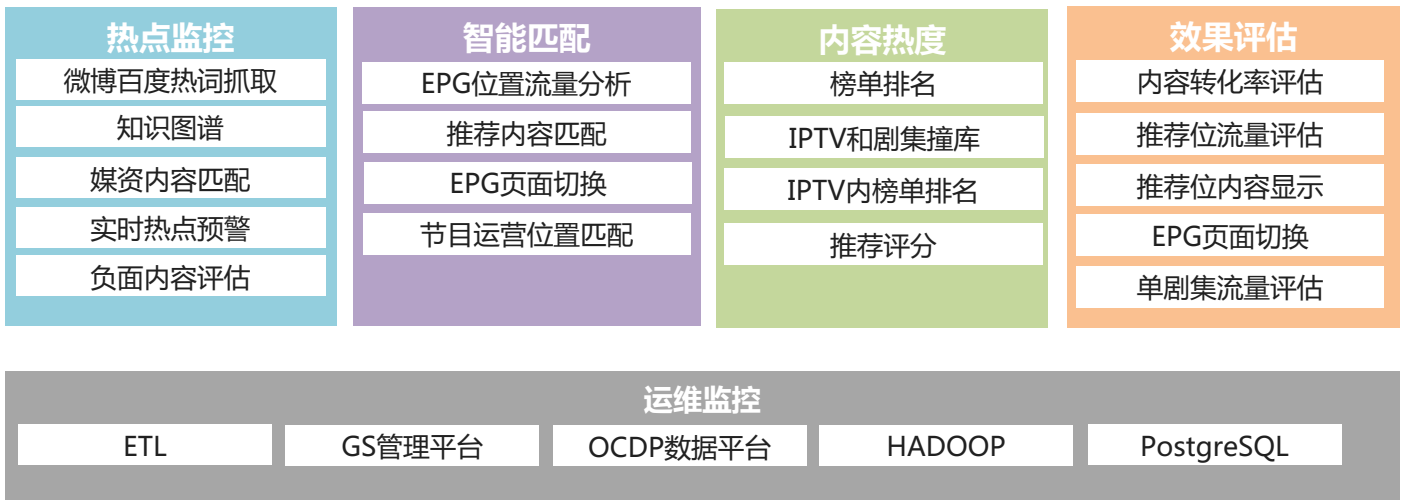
热点监控
微博百度热词抓取
知识图谱
媒资内容匹配
实时热点预警
负面内容评估

智能匹配
EPG位置流量分析
推荐内容匹配
EPG页面切换
节目运营位置匹配

内容热度
榜单排名
IPTV和剧集撞库
IPTV内榜单排名
推荐评分

效果评估
内容转化率评估
推荐位流量评估
推荐位内容显示
EPG页面切换
单剧集流量评估

运维监控
ETL
GS管理平台
OCDP数据平台
HADOOP
PostgreSQL